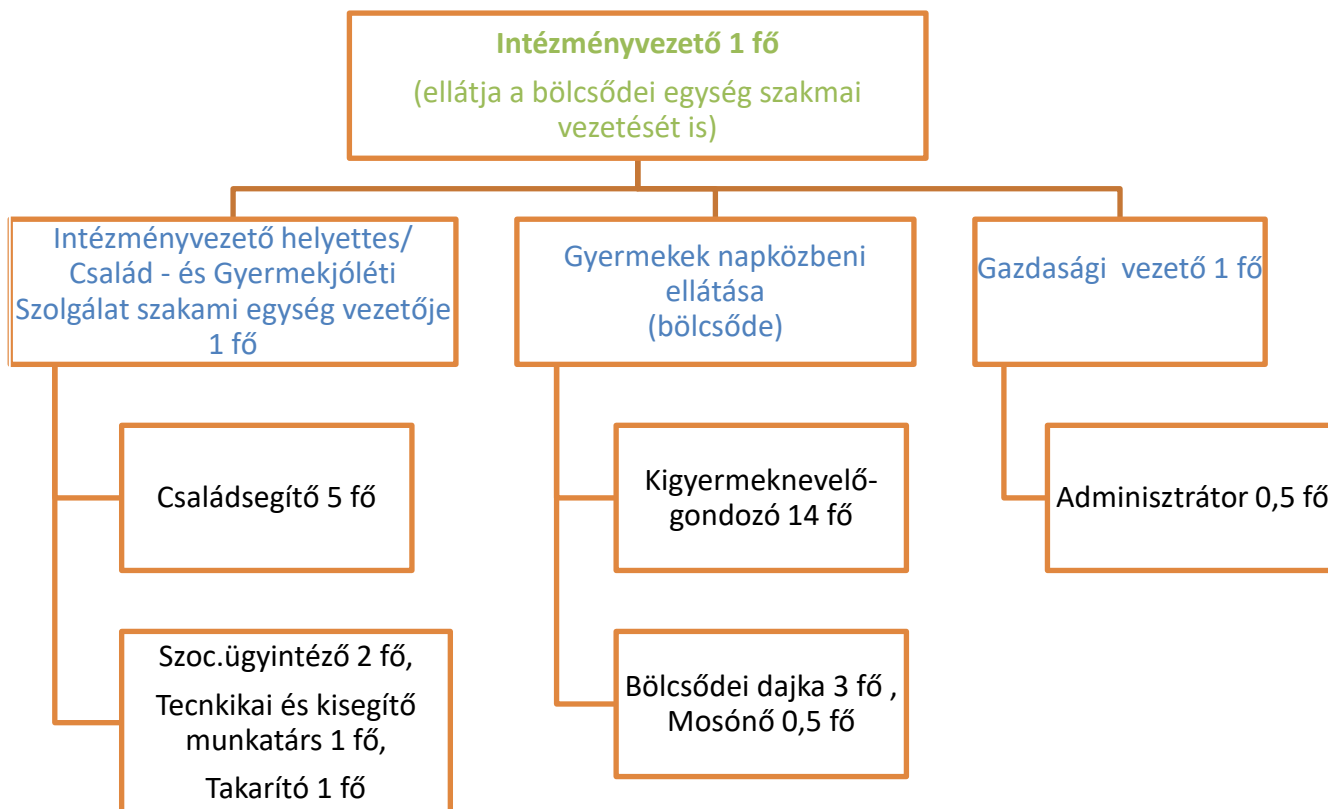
Intézményvezető 1 fő

(ellátja a bölcsődei egység szakmai vezetését is)

Intézményvezető helyettes/ Család - és Gyermekjóléti Szolgálat szakami egység vezetője 1 fő

Családsegítő 5 fő

Szoc.ügyintéző 2 fő,

Tecnkikai és kisegítő munkatárs 1 fő,

Takarító 1 fő

Gyermekek napközbeni ellátása (bölcsőde)

Kigyermeknevelő-gondozó 14 fő

Bölcsődei dajka 3 fő , Mosónő 0,5 fő

Gazdasági vezető 1 fő

Adminisztrátor 0,5 fő